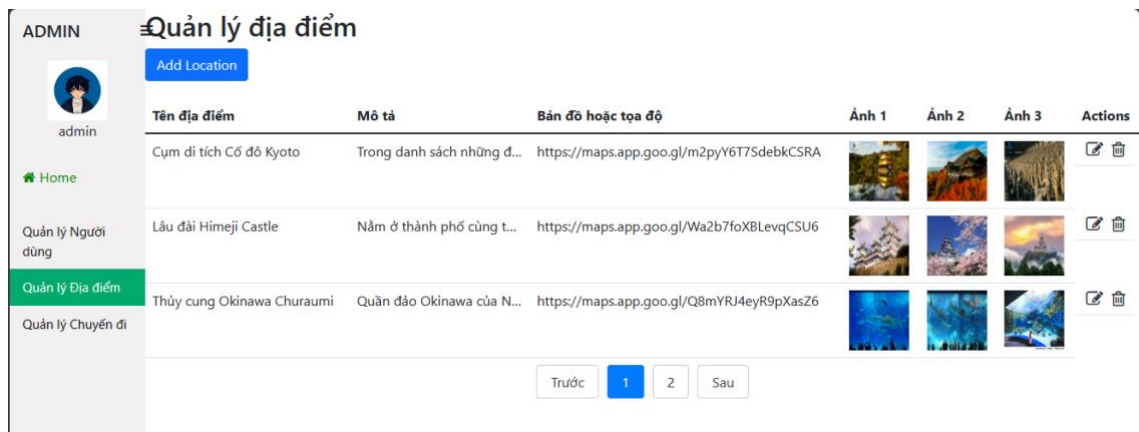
ADMIN

admin

Home

Quản lý Người dùng

Quản lý Địa điểm

Quản lý Chuyến đi

Quản lý địa điểm

Add Location

| Tên địa điểm | Mô tả | Bản đồ hoặc tọa độ | Ảnh 1 | Ảnh 2 | Ảnh 3 | Actions |
|---|---|---|---|---|---|---|
| Cụm di tích Cố đô Kyoto | Trong danh sách những đ... | https://maps.app.goo.gl/m2pyY6T7SdebkCSRA | | | | |
| Lâu đài Himeji Castle | Nằm ở thành phố cùng t... | https://maps.app.goo.gl/Wa2b7foXBLevqCSU6 | | | | |
| Thủy cung Okinawa Churaumi | Quần đảo Okinawa của N... | https://maps.app.goo.gl/Q8mYRJ4eyR9pXasZ6 | | | | |

Trước 1 2 Sau